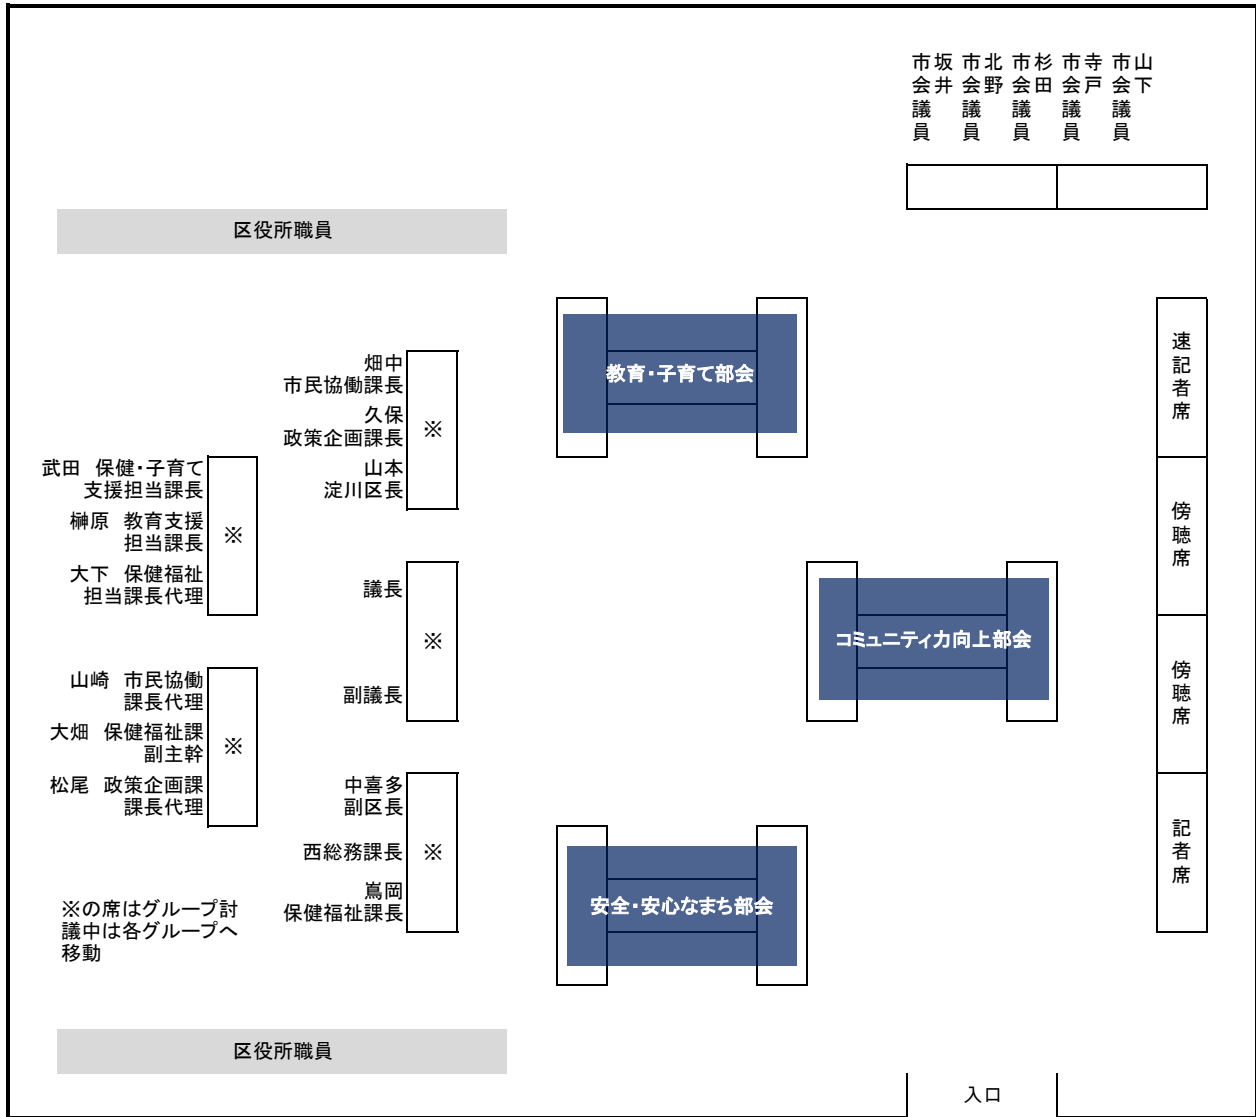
坂井市会議員 北野市会議員 杉田市会議員 寺戸市会議員 山下市会議員

区役所職員

畑中
市民協働課長
久保
政策企画課長
山本
淀川区長
※

武田　保健・子育て支援担当課長
榊原　教育支援担当課長
大下　保健福祉担当課長代理
※

議長
※
副議長

山崎　市民協働課長代理
大畑　保健福祉課副主幹
松尾　政策企画課課長代理
※

中喜多
副区長
西総務課長
※
嶌岡
保健福祉課長

※の席はグループ討議中は各グループへ移動

教育・子育て部会

コミュニティ力向上部会

安全・安心なまち部会

速記者席

傍聴席

傍聴席

記者席

区役所職員

入口